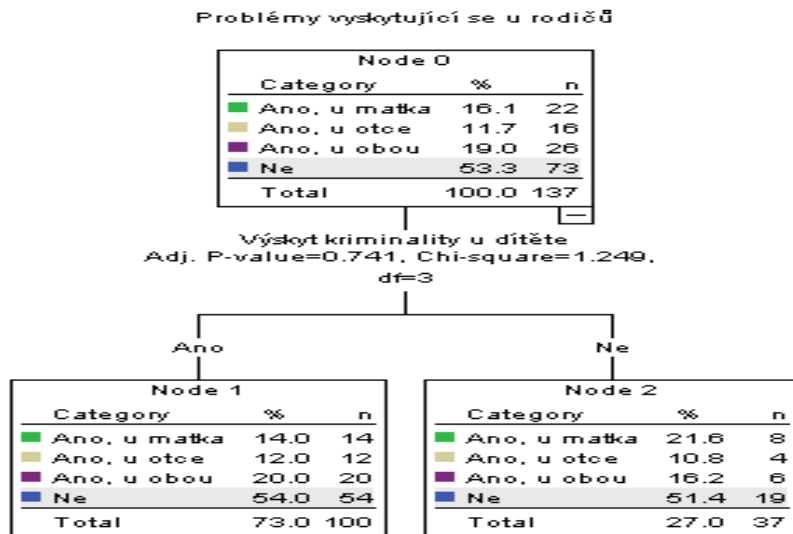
Problémy vyskytující se u rodičů

Node 0

| Category | % | n |
|---|---|---|
| Ano, u matka | 16.1 | 22 |
| Ano, u otce | 11.7 | 16 |
| Ano, u obou | 19.0 | 26 |
| Ne | 53.3 | 73 |
| Total | 100.0 | 137 |

Výskyt kriminality u dítěte
Adj. P-value=0.741, Chi-square=1.249, df=3

Ano

Ne

Node 1

| Category | % | n |
|---|---|---|
| Ano, u matka | 14.0 | 14 |
| Ano, u otce | 12.0 | 12 |
| Ano, u obou | 20.0 | 20 |
| Ne | 54.0 | 54 |
| Total | 73.0 | 100 |

Node 2

| Category | % | n |
|---|---|---|
| Ano, u matka | 21.6 | 8 |
| Ano, u otce | 10.8 | 4 |
| Ano, u obou | 16.2 | 6 |
| Ne | 51.4 | 19 |
| Total | 27.0 | 37 |